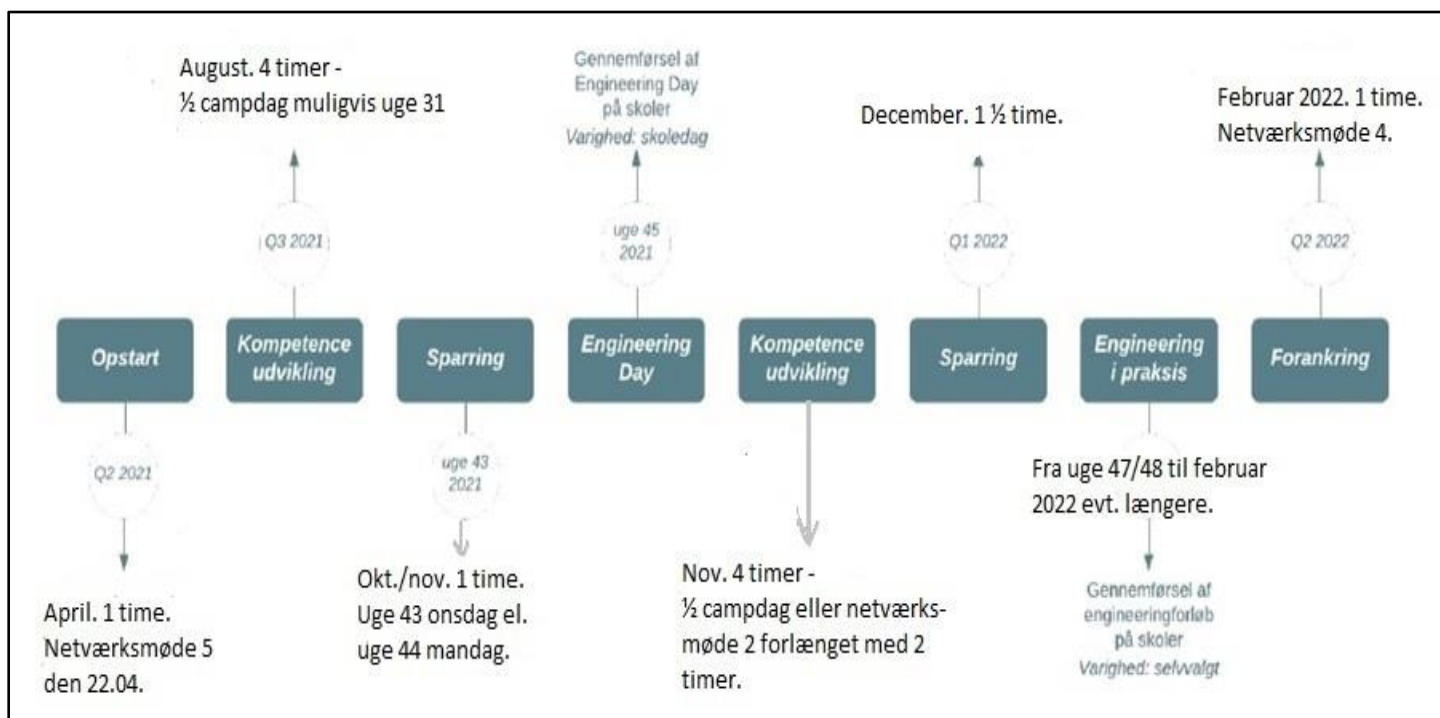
August. 4 timer - ½ campdag muligvis uge 31

Q3 2021

Gennemførsel af Engineering Day på skoler
Varighed: skoledag

uge 45 2021

December. 1 ½ time.

Q1 2022

Februar 2022. 1 time. Netværksmøde 4.

Q2 2022

Opstart

Kompetence udvikling

Sparring

Engineering Day

Kompetence udvikling

Sparring

Engineering i praksis

Forankring

Q2 2021

April. 1 time. Netværksmøde 5 den 22.04.

uge 43 2021

Okt./nov. 1 time. Uge 43 onsdag el. uge 44 mandag.

Nov. 4 timer - ½ campdag eller netværksmøde 2 forlænget med 2 timer.

Fra uge 47/48 til februar 2022 evt. længere.

Gennemførsel af engineeringforløb på skoler
Varighed: selvvalgt